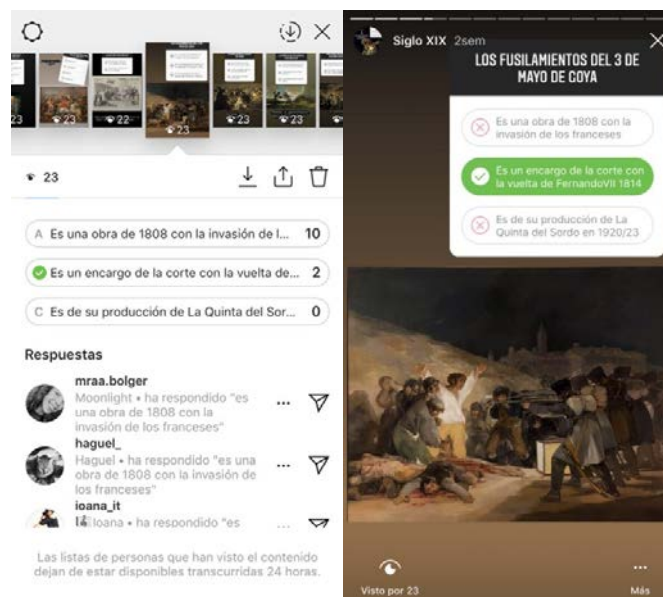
23 23 22 23 23 23

23

A Es una obra de 1808 con la invasión de l... 10

Es un encargo de la corte con la vuelta de... 2

C Es de su producción de La Quinta del Sor... 0

Respuestas

mraa.bolger
Moonlight • ha respondido "es una obra de 1808 con la invasión de los franceses"

haguel_
Haguel • ha respondido "es una obra de 1808 con la invasión de los franceses"

ioana_it
Ioana • ha respondido "es

Las listas de personas que han visto el contenido dejan de estar disponibles transcurridas 24 horas.

Siglo XIX 2sem

LOS FUSILAMIENTOS DEL 3 DE MAYO DE GOYA

Es una obra de 1808 con la invasión de los franceses

Es un encargo de la corte con la vuelta de FernandoVII 1814

Es de su producción de La Quinta del Sordo en 1920/23

Visto por 23

Más